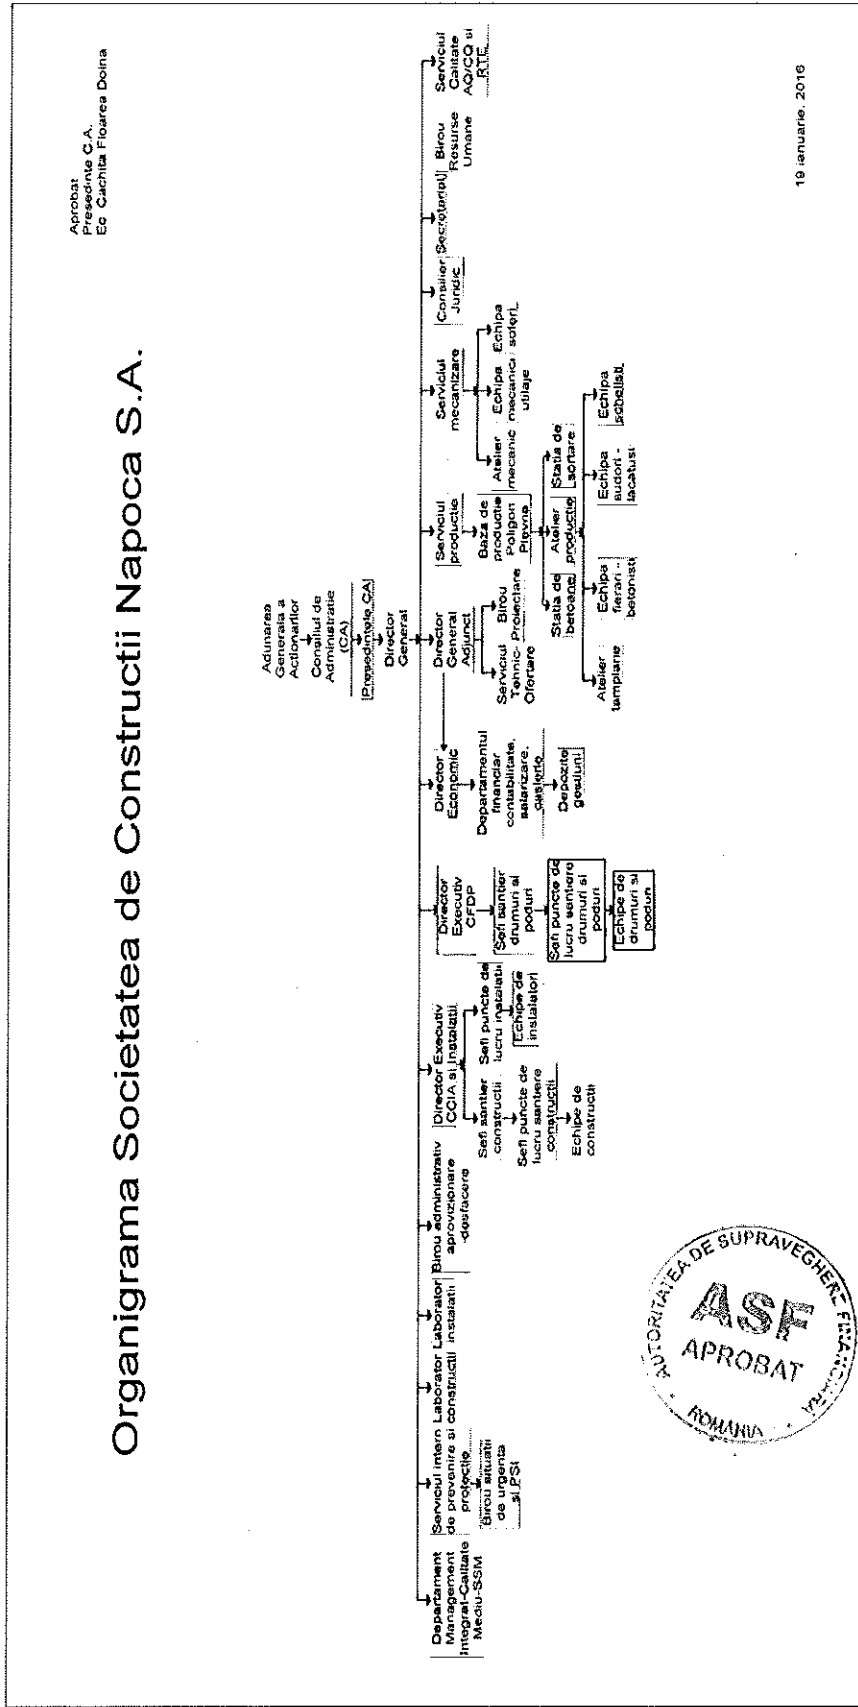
Aprobat
Presedinte C.A.
Ec. Cachita Floarea Doina

Organigrama Societatea de Constructii Napoca S.A.

Adunarea Generala a Actionarilor

Consiliul de Administratie (CA)

Presedintele CA

Director General

Departament Management Integrat-Calitate Mediu-SSM

Serviciul intern de prevenire si protectie

Birou situatii de urgenta si PSI

Laborator constructii

Laborator instalatii

Birou administrativ aprovizionare -desfacere

Director Executiv CCIA si Instalatii

Sefi santier constructii

Sefi puncte de lucru santiere constructii

Echipe de constructii

Sefi puncte de lucru instalatii

Echipe de instalatori

Director Executiv CFDP

Sefi santier drumuri si poduri

Sefi puncte de lucru santiere drumuri si poduri

Echipe de drumuri si poduri

Director Economic

Departamentul financiar contabilitate, salarizare, casierie

Depozite gestiuni

Director General Adjunct

Serviciul Tehnic-Ofertare

Birou Proiectare

Serviciul productie

Baza de productie Poligon Plevnei

Atelier tamplarie

Statia de betoane

Atelier productie

Statia de sortare

Echipa fierari - betonisti

Echipa sudori - lacatusi

Echipa schelari

Serviciul mecanizare

Atelier mecanic

Echipa mecanici utilaje

Echipa soferi

Consilier Juridic

Secretariatul

Birou Resurse Umane

Serviciul Calitate AQ/CQ si RTE

19 ianuarie 2016

AUTORITATEA DE SUPRAVEGHERE FINANCIARĂ
ASF
APROBAT
ROMANIA